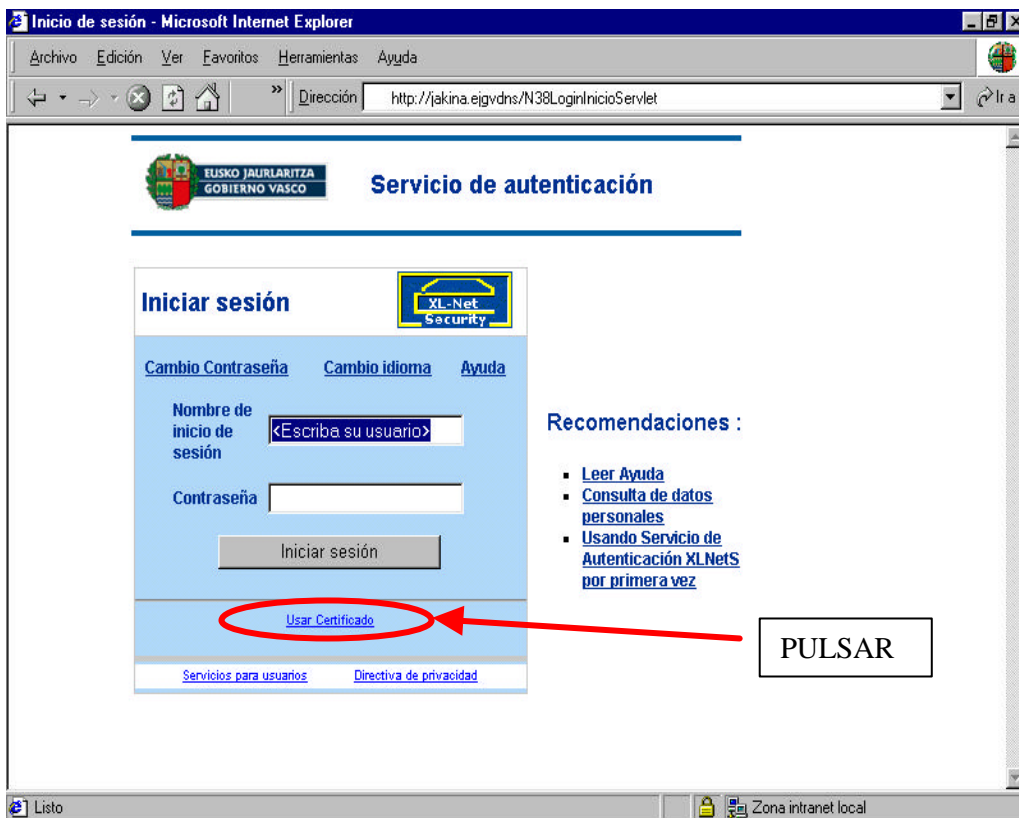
Inicio de sesión - Microsoft Internet Explorer

Archivo Edición Ver Favoritos Herramientas Ayuda

Dirección http://jakina.ejgvdns/N38LoginInicioServlet

Ir a

EUSKO JAURLARITZA
GOBIERNO VASCO

Servicio de autenticación

Iniciar sesión

XL-Net
Security

Cambio Contraseña Cambio idioma Ayuda

Nombre de inicio de sesión <Escriba su usuario>

Contraseña

Iniciar sesión

Usar Certificado

Servicios para usuarios Directiva de privacidad

Recomendaciones :

- Leer Ayuda
- Consulta de datos personales
- Usando Servicio de Autenticación XLNetS por primera vez

PULSAR

Listo

Zona intranet local